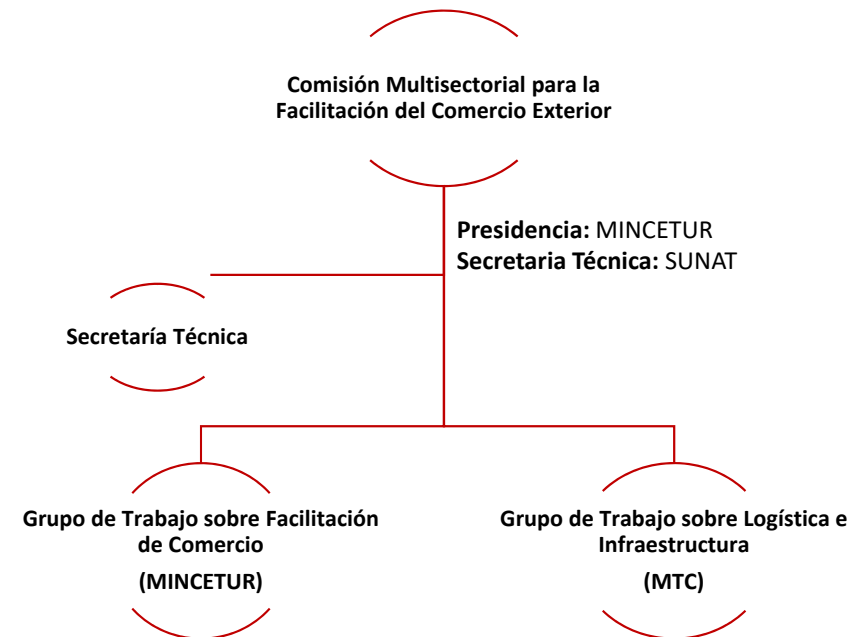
Comisión Multisectorial para la Facilitación del Comercio Exterior

Presidencia: MINCETUR
Secretaria Técnica: SUNAT

Secretaría Técnica

Grupo de Trabajo sobre Facilitación de Comercio
(MINCETUR)

Grupo de Trabajo sobre Logística e Infraestructura
(MTC)